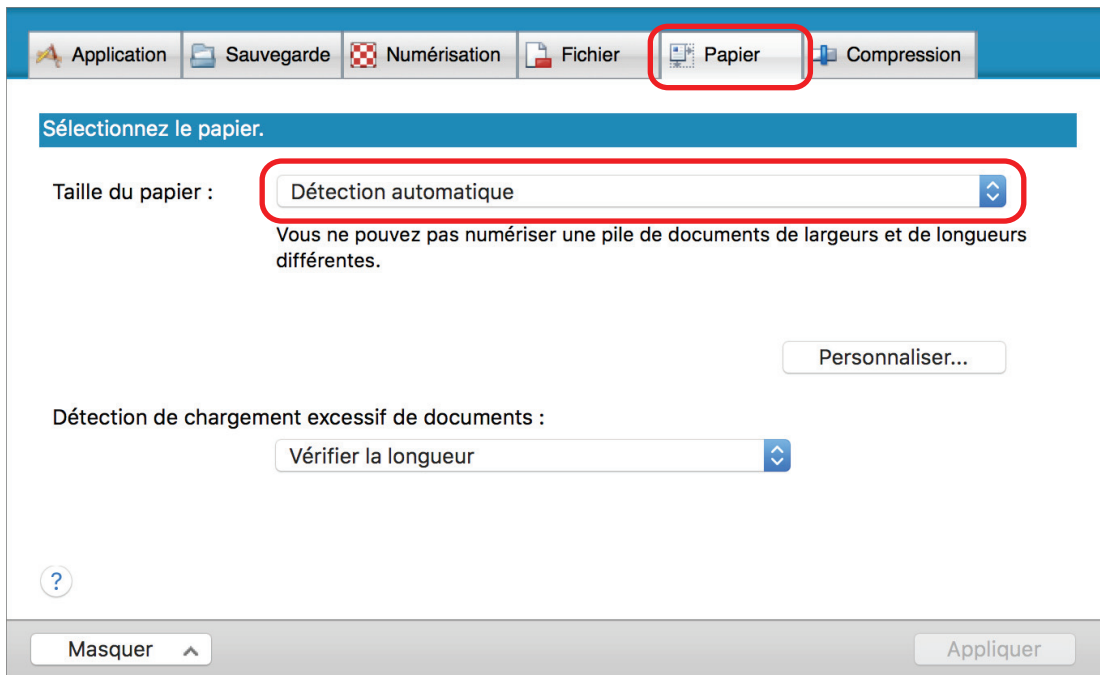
Application | Sauvegarde | Numérisation | Fichier | Papier | Compression

Sélectionnez le papier.

Taille du papier : Détection automatique

Vous ne pouvez pas numériser une pile de documents de largeurs et de longueurs différentes.

Personnaliser...

Détection de chargement excessif de documents :

Vérifier la longueur

?

Masquer

Appliquer